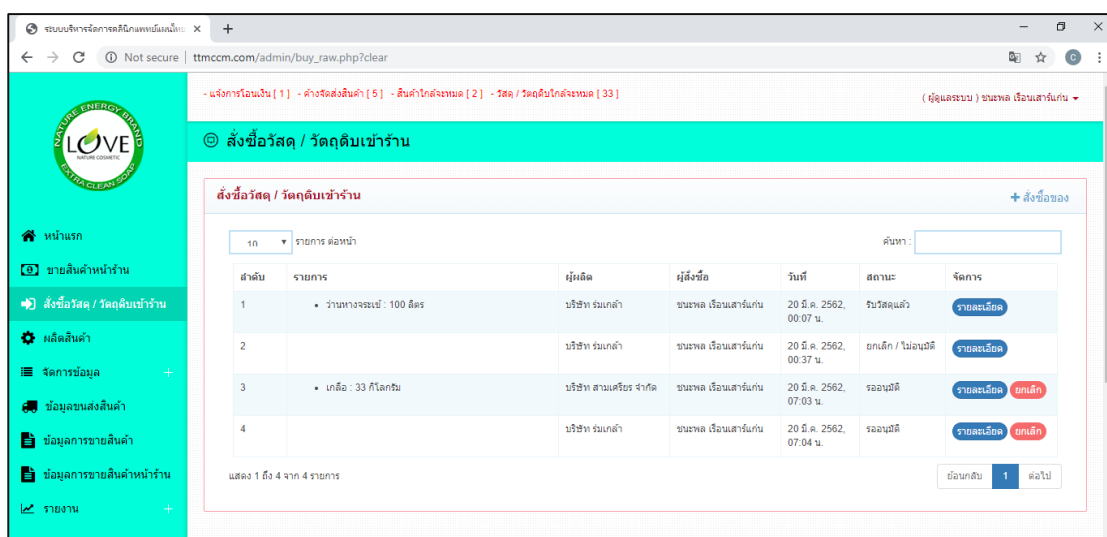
ระบบบริหารจัดการคลินิกแพทย์แผนไทย ×
+
Not secure | ttmccm.com/admin/buy_raw.php?clear

- แจ้งการโอนเงิน [ 1 ] - ค้างจัดส่งสินค้า [ 5 ] - สินค้าใกล้จะหมด [ 2 ] - วัสดุ / วัตถุดิบใกล้จะหมด [ 33 ]
( ผู้ดูแลระบบ ) ชนะพล เรือนเสาร์แก่น

NATURE ENERGY BRAND
LOVE
NATURE COSMETIC
EXTRA CLEAN SOAP

หน้าแรก
ขายสินค้าหน้าร้าน
สั่งซื้อวัสดุ / วัตถุดิบเข้าร้าน
ผลิตสินค้า
จัดการข้อมูล +
ข้อมูลขนส่งสินค้า
ข้อมูลการขายสินค้า
ข้อมูลการขายสินค้าหน้าร้าน
รายงาน +

สั่งซื้อวัสดุ / วัตถุดิบเข้าร้าน

สั่งซื้อวัสดุ / วัตถุดิบเข้าร้าน
+ สั่งซื้อของ

10 รายการ ต่อหน้า
ค้นหา :

| ลำดับ | รายการ | ผู้ผลิต | ผู้สั่งซื้อ | วันที่ | สถานะ | จัดการ |
|---|---|---|---|---|---|---|
| 1 | • ว่านหางจระเข้ : 100 ลิตร | บริษัท ร่มเกล้า | ชนะพล เรือนเสาร์แก่น | 20 มี.ค. 2562, 00:07 น. | รับวัสดุแล้ว | รายละเอียด |
| 2 | | บริษัท ร่มเกล้า | ชนะพล เรือนเสาร์แก่น | 20 มี.ค. 2562, 00:37 น. | ยกเลิก / ไม่อนุมัติ | รายละเอียด |
| 3 | • เกลือ : 33 กิโลกรัม | บริษัท สามเศรียร จำกัด | ชนะพล เรือนเสาร์แก่น | 20 มี.ค. 2562, 07:03 น. | รออนุมัติ | รายละเอียด ยกเลิก |
| 4 | | บริษัท ร่มเกล้า | ชนะพล เรือนเสาร์แก่น | 20 มี.ค. 2562, 07:04 น. | รออนุมัติ | รายละเอียด ยกเลิก |

แสดง 1 ถึง 4 จาก 4 รายการ
ย้อนกลับ 1 ต่อไป